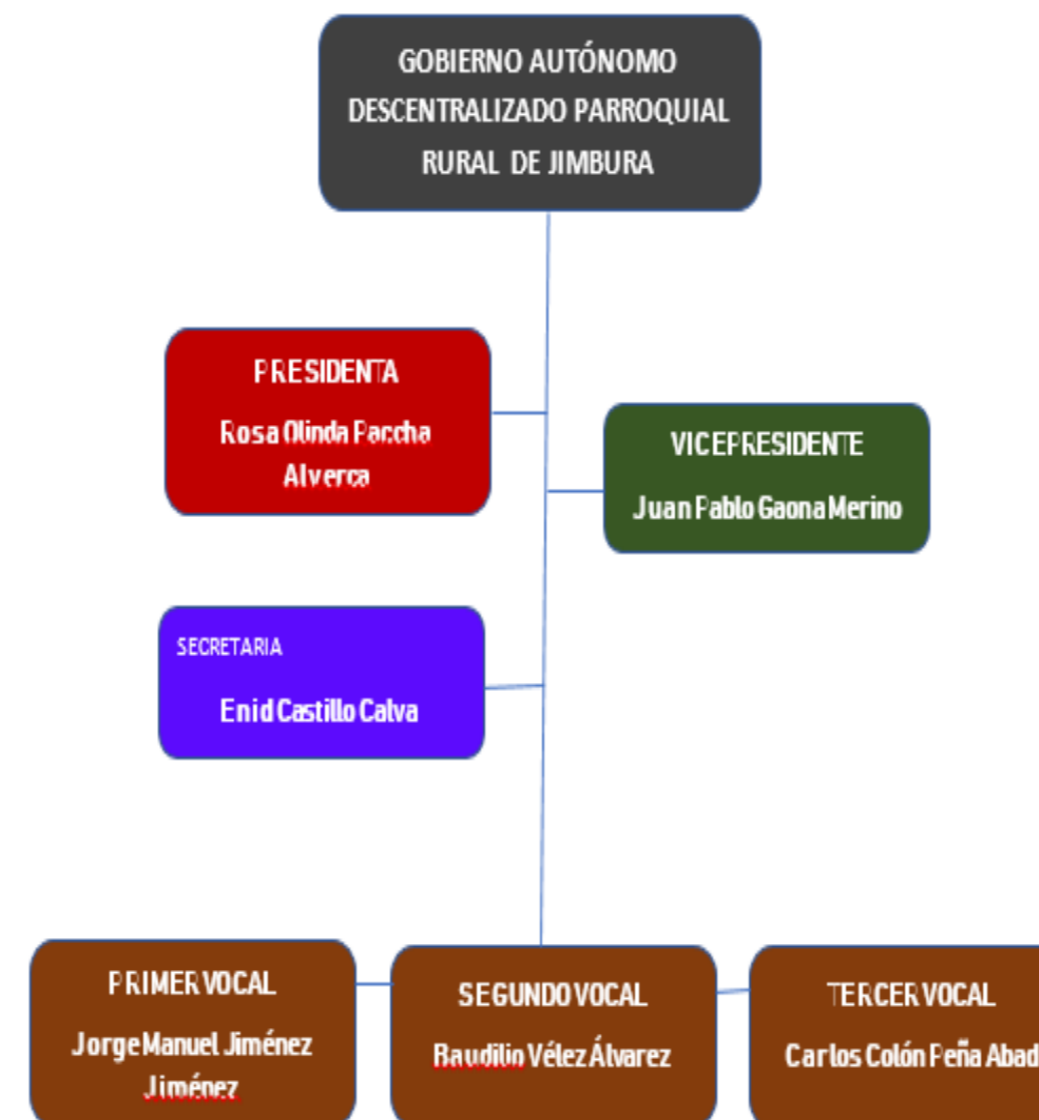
GOBIERNO AUTÓNOMO DESCENTRALIZADO PARROQUIAL RURAL DE JIMBURA

PRESIDENTA

Rosa Olinda Paccha Alverca

VICEPRESIDENTE

Juan Pablo Gaona Merino

SECRETARIA

Enid Castillo Calva

PRIMER VOCAL

Jorge Manuel Jiménez Jiménez

SEGUNDO VOCAL

Baudilio Vélez Álvarez

TERCER VOCAL

Carlos Colón Peña Abad